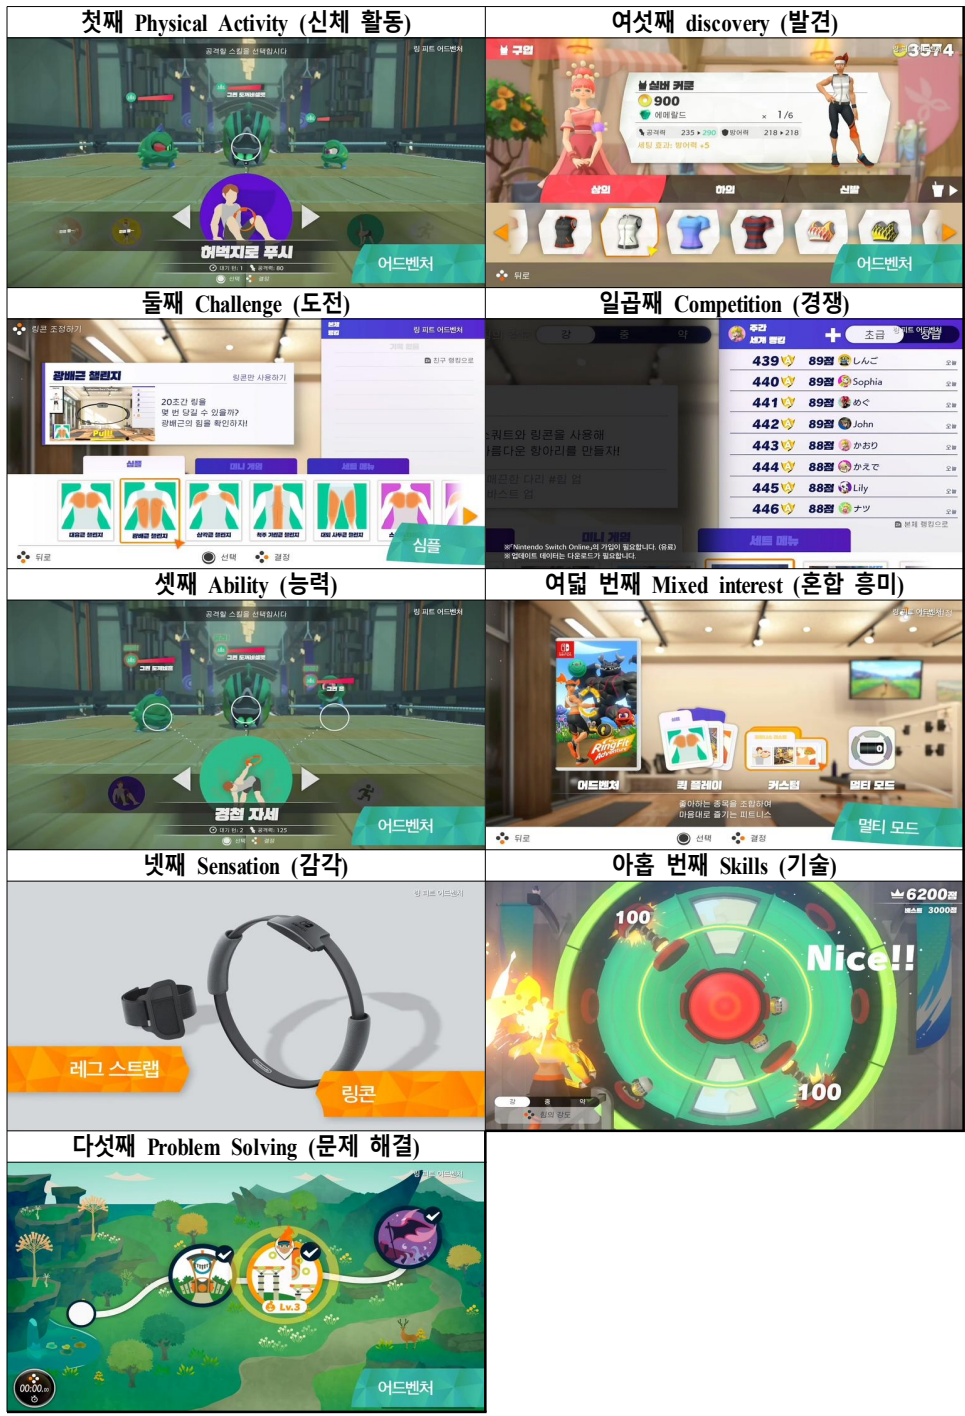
| 첫째 Physical Activity (신체 활동) | 여섯째 discovery (발견) |
|---|---|
| 공격할 스킬을 선택합시다 / 링 피트 어드벤처 / 허벅지로 푸시 / 어드벤처 | 구입 / 3574 / 실버 커룬 / 900 / 에메랄드 / 1/6 / 공격력 235 ▸ 290 / 방어력 218 ▸ 218 / 세트 효과: 방어력 +5 / 상의 / 하의 / 신발 / 뒤로 / 어드벤처 |
| 둘째 Challenge (도전) | 일곱째 Competition (경쟁) |
| 링콘 조정하기 / 링 피트 어드벤처 / 광배근 챌린지 / 링콘만 사용하기 / 20초간 링을 몇 번 당길 수 있을까? 광배근의 힘을 확인하자! / 친구 랭킹으로 / 심플 / 미니 게임 / 세트 메뉴 / 광배근 챌린지 / 뒤로 / 선택 / 결정 / 심플 | 강 / 중 / 약 / 주간 세계 랭킹 / 초급 / 링 피트 어드벤처 / 439 89점 しんご / 440 89점 Sophia / 441 89점 めぐ / 442 89점 John / 443 88점 かおり / 444 88점 かえで / 445 88점 Lily / 446 88점 ナツ / 본체 랭킹으로 / 쿼트와 링콘을 사용해 / 름다운 황아리를 만들자! / 미니 게임 / 세트 메뉴 / ※Nintendo Switch Online의 가입이 필요합니다. (유료) / ※업데이트 데이터는 다운로드가 필요합니다. |
| 셋째 Ability (능력) | 여덟 번째 Mixed interest (혼합 흥미) |
| 공격할 스킬을 선택합시다 / 링 피트 어드벤처 / 경칩 자세 / 어드벤처 | 링 피트 어드벤처 / RingFit Adventure / 어드벤처 / 퀵 플레이 / 커스텀 / 멀티 모드 / 좋아하는 종목을 조합하여 마음대로 즐기는 피트니스 / 뒤로 / 선택 / 결정 / 멀티 모드 |
| 넷째 Sensation (감각) | 아홉 번째 Skills (기술) |
| 링 피트 어드벤처 / 레그 스트랩 / 링콘 | 6200점 / 베스트 3000점 / 100 / Nice!! / 100 / 강 / 중 / 약 / 힘의 강도 |
| 다섯째 Problem Solving (문제 해결) | |
| 링 피트 어드벤처 / Lv.3 / 00:00.00 / 어드벤처 | |